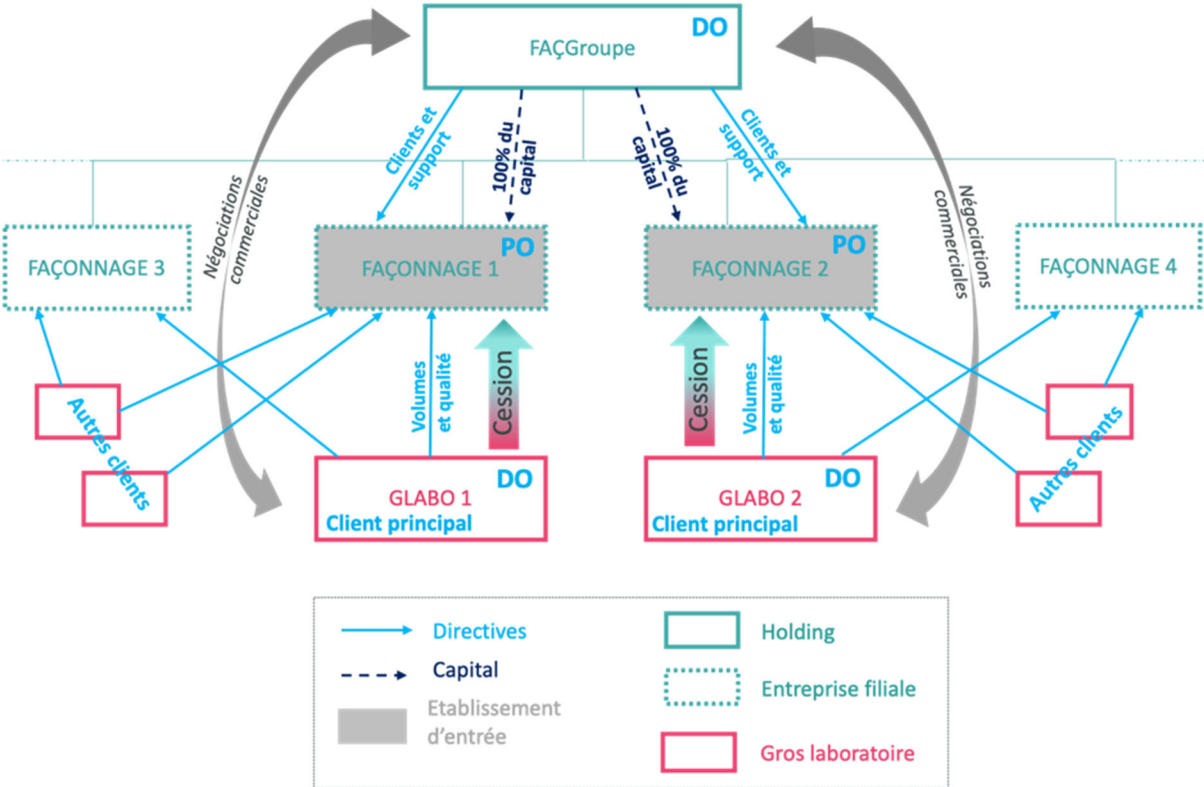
FAÇGroupe
DO

Négociations commerciales
Clients et support
100% du capital
100% du capital
Clients et support
Négociations commerciales

FAÇONNAGE 3
FAÇONNAGE 1
PO
FAÇONNAGE 2
PO
FAÇONNAGE 4

Volumes et qualité
Cession
Cession
Volumes et qualité

Autres clients
Autres clients

GLABO 1
Client principal
DO
GLABO 2
Client principal
DO

Directives
Capital
Etablissement d'entrée
Holding
Entreprise filiale
Gros laboratoire